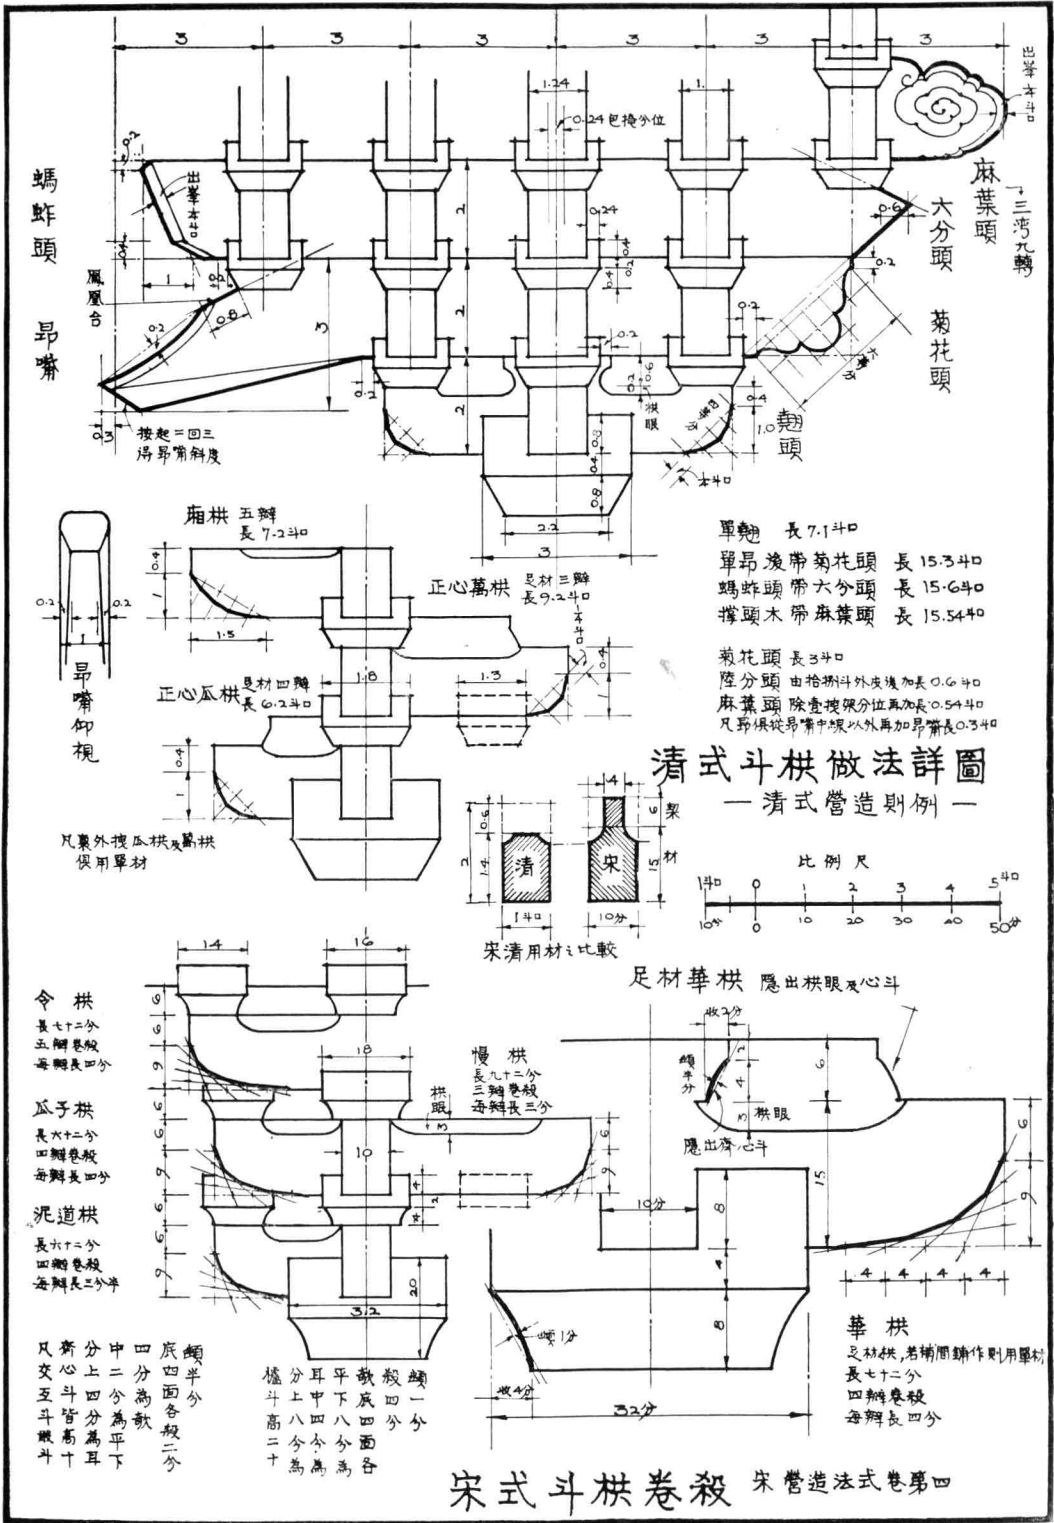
3 3 3 3 3 3

出華本斗口

1.24

0.24包掩分位

1.

蝲蛄頭

出華本斗口

麻葉頭

三彎九轉

大分頭

菊花頭

鳳凰台

昂嘴

翹頭

挨起=回三
得昂嘴斜度

0.2 0.2 0.8 0.6 0.2 0.24 0.4 0.2 0.3 1 2 3

栱眼

本斗口

1.0

0.4 0.8 2.2 3

廂栱 五瓣
長7.2斗口

正心萬栱 足材三瓣
長9.2斗口

正心瓜栱 足材四瓣
長6.2斗口

1.5 1.8 1.3 0.4 1

昂嘴仰視

0.2 0.2 1

凡裏外拽瓜栱及萬栱
俱用單材

單翹 長7.1斗口
單昂後帶菊花頭 長15.3斗口
蝲蛄頭帶六分頭 長15.6斗口
撐頭木帶麻葉頭 長15.54斗口

菊花頭 長3斗口
陸分頭 由拾掛斗外皮後加長0.6斗口
麻葉頭 除壹拽架分位再加長0.54斗口
凡昂俱從昂嘴中線以外再加昂嘴長0.3斗口

清式斗栱做法詳圖
—清式營造則例—

1.4 4 0.6 6 栔 1.4 15 材 2 清 宋 1斗口 10分

宋清用材之比較

比例尺
1斗口 0 1 2 3 4 5斗口
10分 0 10 20 30 40 50分

足材華栱 隱出栱眼及心斗

14 16

令栱
長七十二分
五瓣卷殺
每瓣長四分

瓜子栱
長六十二分
四瓣卷殺
每瓣長四分

泥道栱
長六十二分
四瓣卷殺
每瓣長三分半

18

慢栱
長九十二分
三瓣卷殺
每瓣長三分

栱眼

10 32 20 3 6 9

收2分
顱半分
栱眼
隱出齊心斗

10分 15 8 8 6 6 4 4 4 4

顱1分
收4分
32分

華栱
足材栱,若補間鋪作則用單材
長七十二分
四瓣卷殺
每瓣長四分

凡交互斗齊心斗散斗皆高十分上四分為耳中二分為平下四分為欹底四面各殺二分顱半分

櫨斗高二十分上八分為耳中四分為平下八分為欹底四面各殺四分顱一分

宋式斗栱卷殺 宋營造法式卷第四